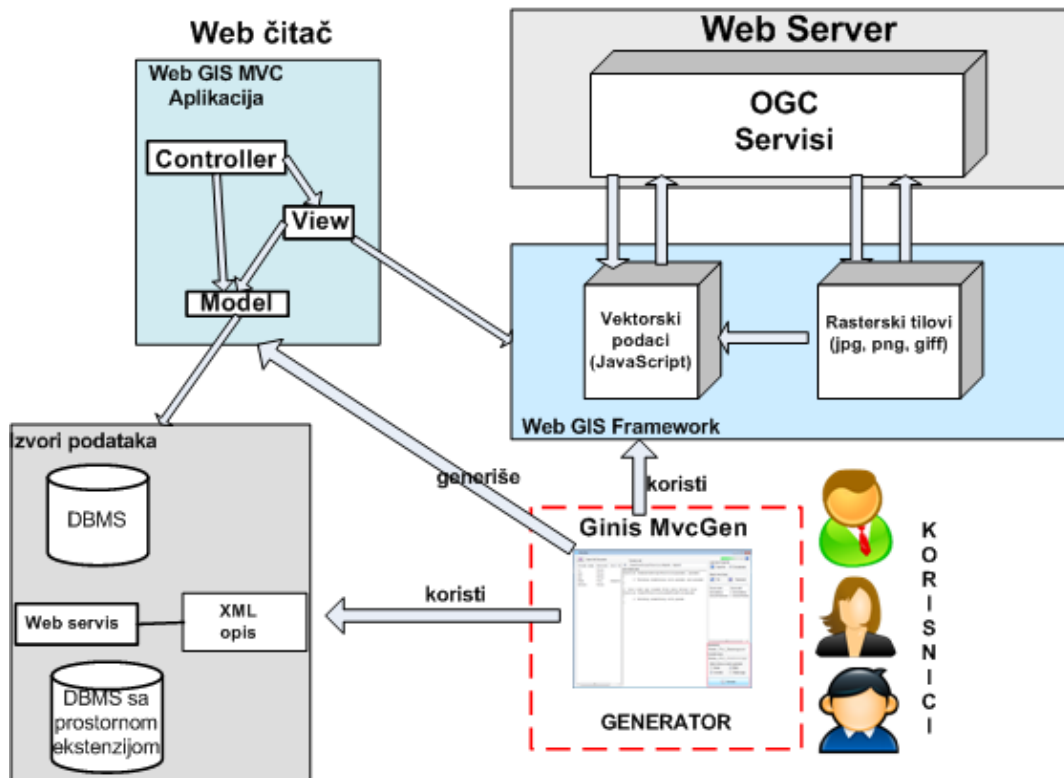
Web čitač

Web GIS MVC Aplikacija

Controller

View

Model

Web Server

OGC Servisi

Vektorski podaci (JavaScript)

Rasterski tilovi (jpg, png, giff)

Web GIS Framework

Izvori podataka

DBMS

Web servis

XML opis

DBMS sa prostornom ekstenzijom

generiše

koristi

koristi

Ginis MvcGen

GENERATOR

K O R I S N I C I